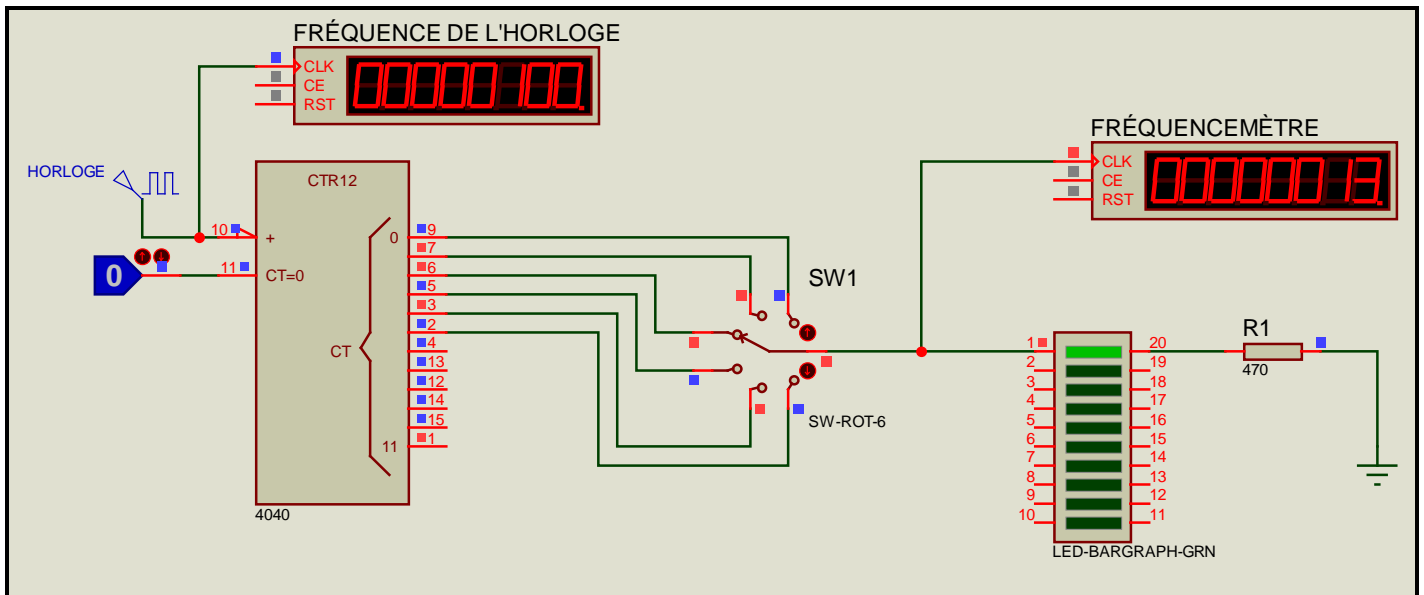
FRÉQUENCE DE L'HORLOGE

CLK
CE
RST

00000100

FRÉQUENCEMÈTRE

CLK
CE
RST

00000013

HORLOGE

CTR12

10 +

0

11 CT=0

CT

11

4040

9
7
6
5
3
2
4
13
12
14
15
1

SW1

SW-ROT-6

1
2
3
4
5
6
7
8
9
10

20
19
18
17
16
15
14
13
12
11

LED-BARGRAPH-GRN

R1
470